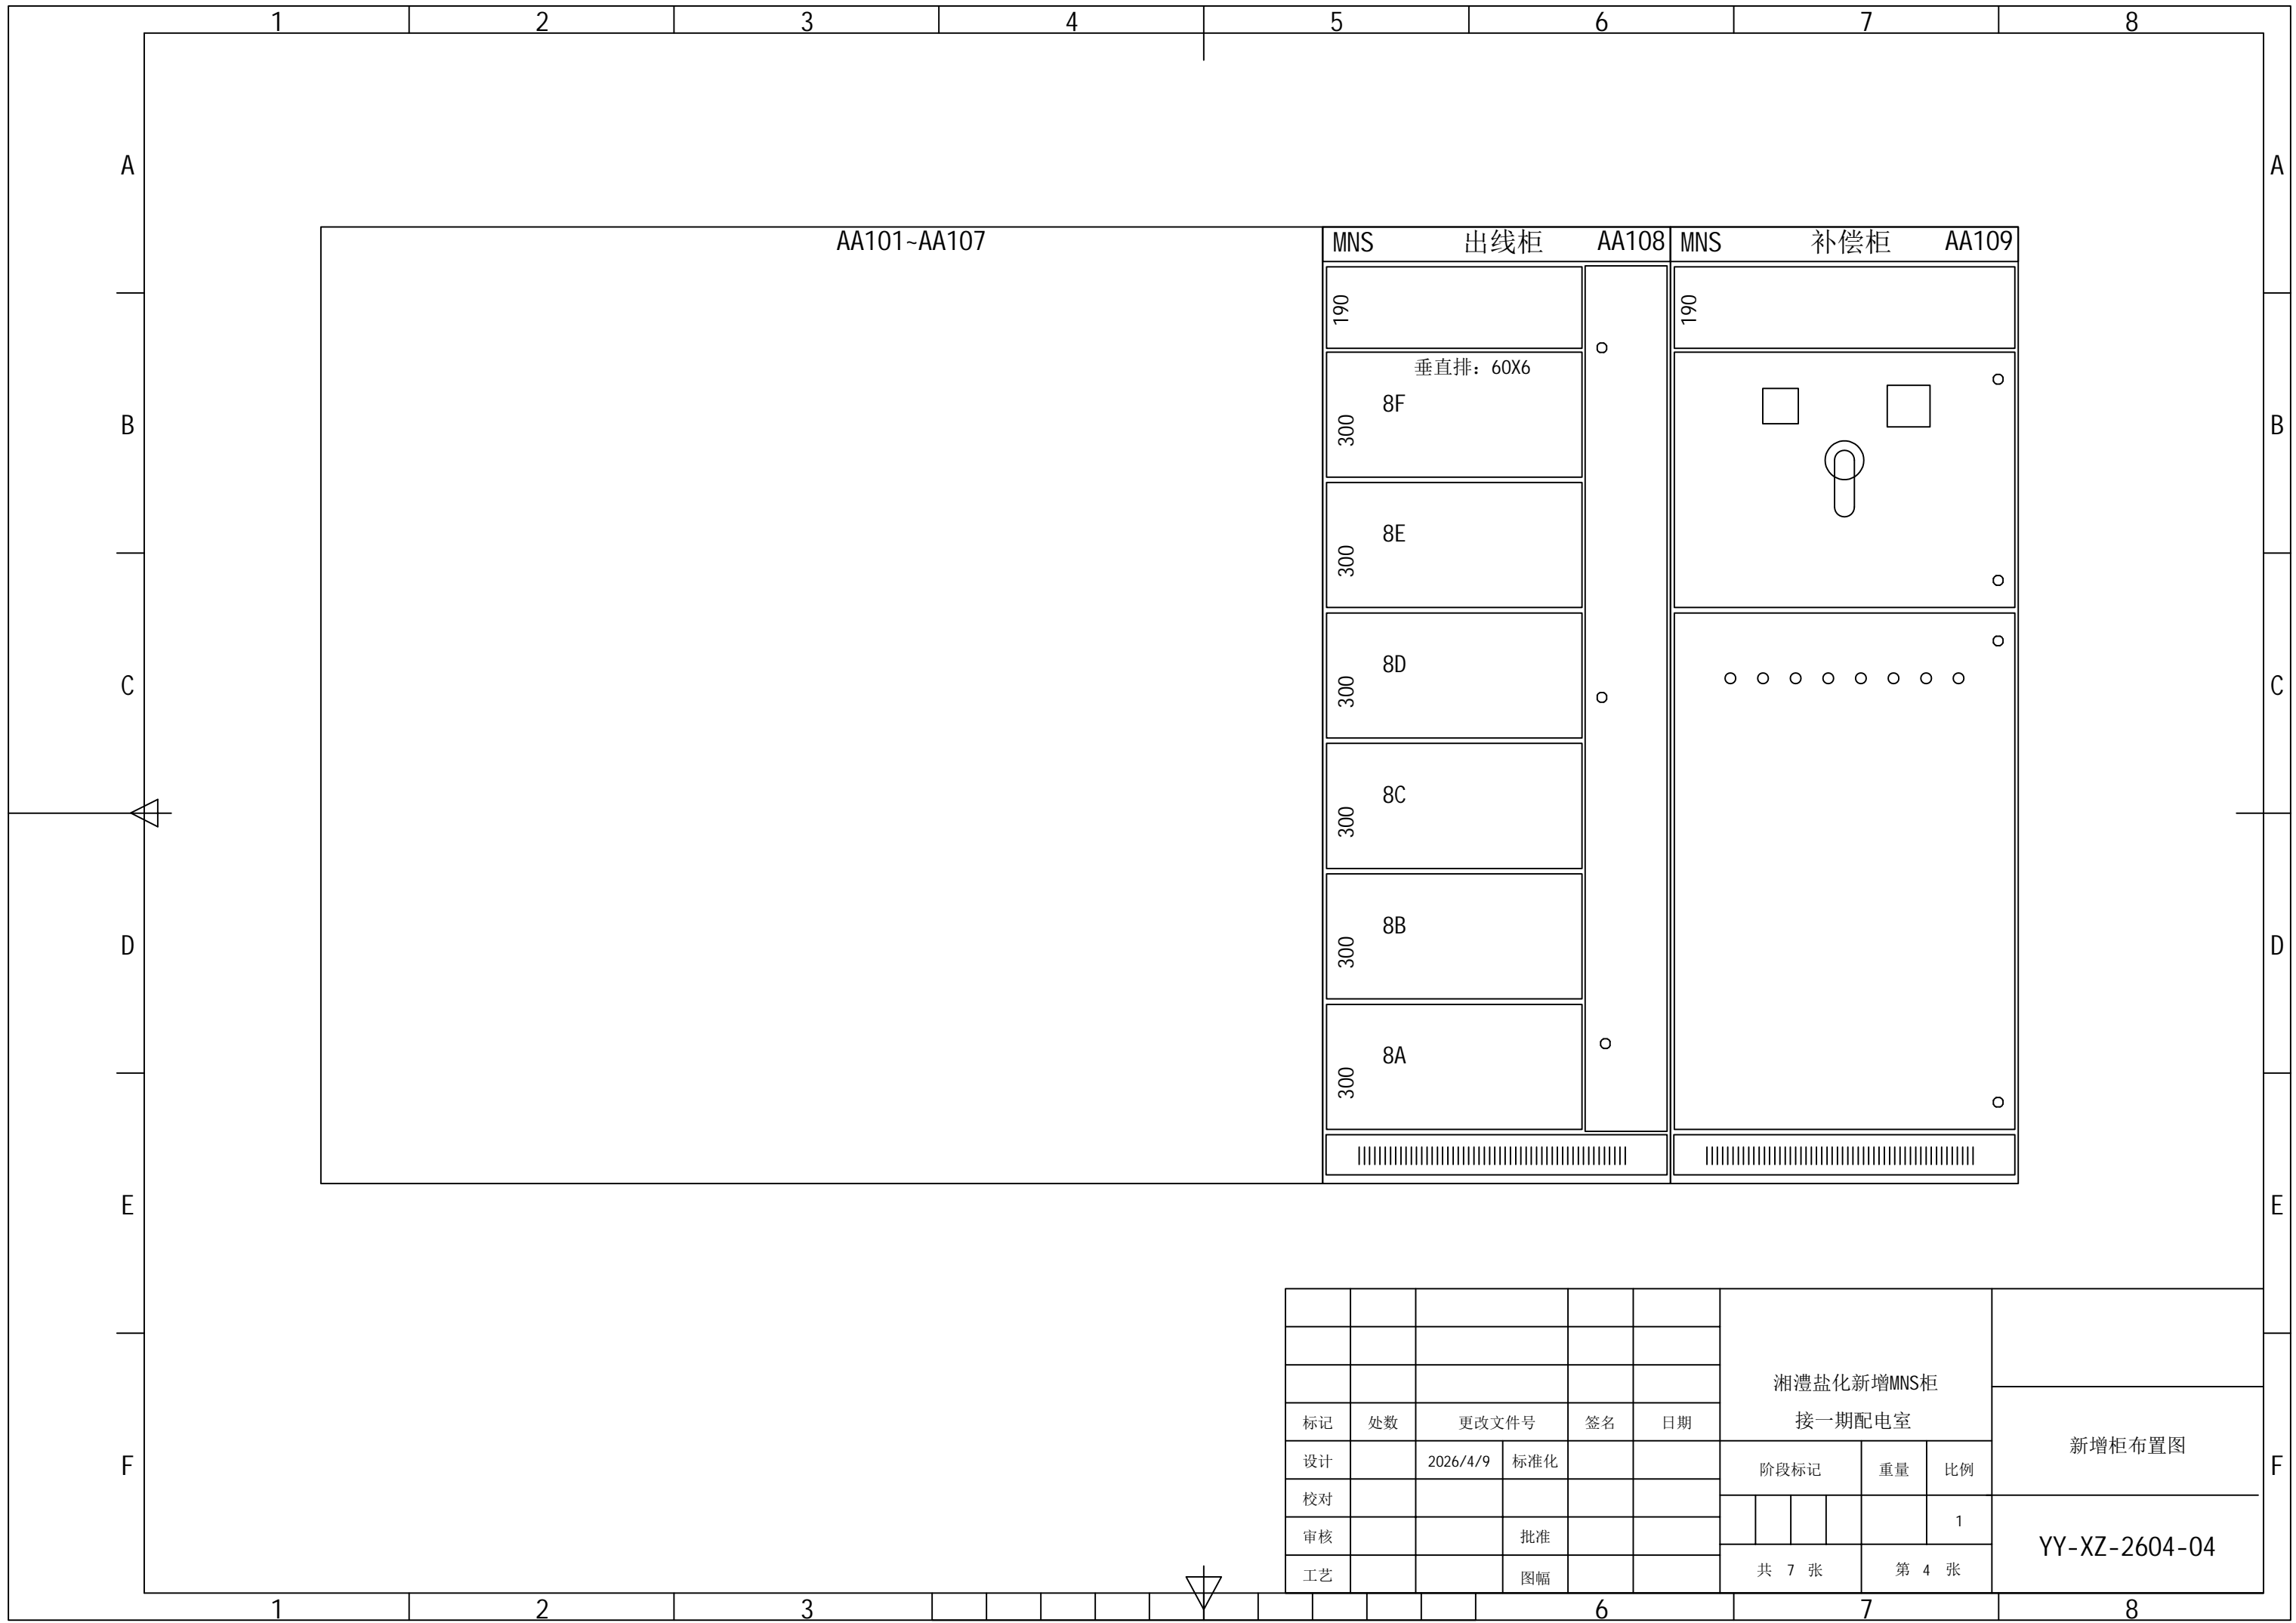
1 2 3 4 5 6 7 8

A

B

C

D

E

F

AA101~AA107

MNS 出线柜 AA108

MNS 补偿柜 AA109

190

垂直排：60X6

8F
300

8E
300

8D
300

8C
300

8B
300

8A
300

190

| 标记 | 处数 | 更改文件号 | | 签名 | 日期 |
|---|---|---|---|---|---|
| 设计 | | 2026/4/9 | 标准化 | | |
| 校对 | | | | | |
| 审核 | | | 批准 | | |
| 工艺 | | | 图幅 | | |

湘澧盐化新增MNS柜
接一期配电室

| 阶段标记 | 重量 | 比例 |
|---|---|---|
| | | 1 |
| 共 7 张 | 第 4 张 | |

新增柜布置图

YY-XZ-2604-04

1 2 3 6 7 8

A B C D E F